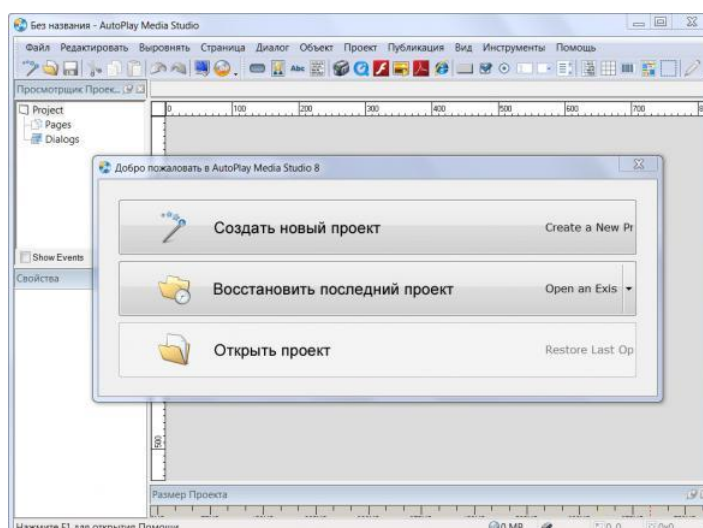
Без названия - AutoPlay Media Studio

Файл Редактировать Выровнять Страница Диалог Объект Проект Публикация Вид Инструменты Помощь

Просмотрщик Проек...

Project
Pages
Dialogs

0 100 200 300 400 500 600 700

Добро пожаловать в AutoPlay Media Studio 8

Создать новый проект
Create a New Pr

Восстановить последний проект
Open an Exis

Открыть проект
Restore Last Op

Show Events

Свойства

500

Размер Проекта

Нажмите F1 для открытия Помощи
0 MB
0,0
0x0